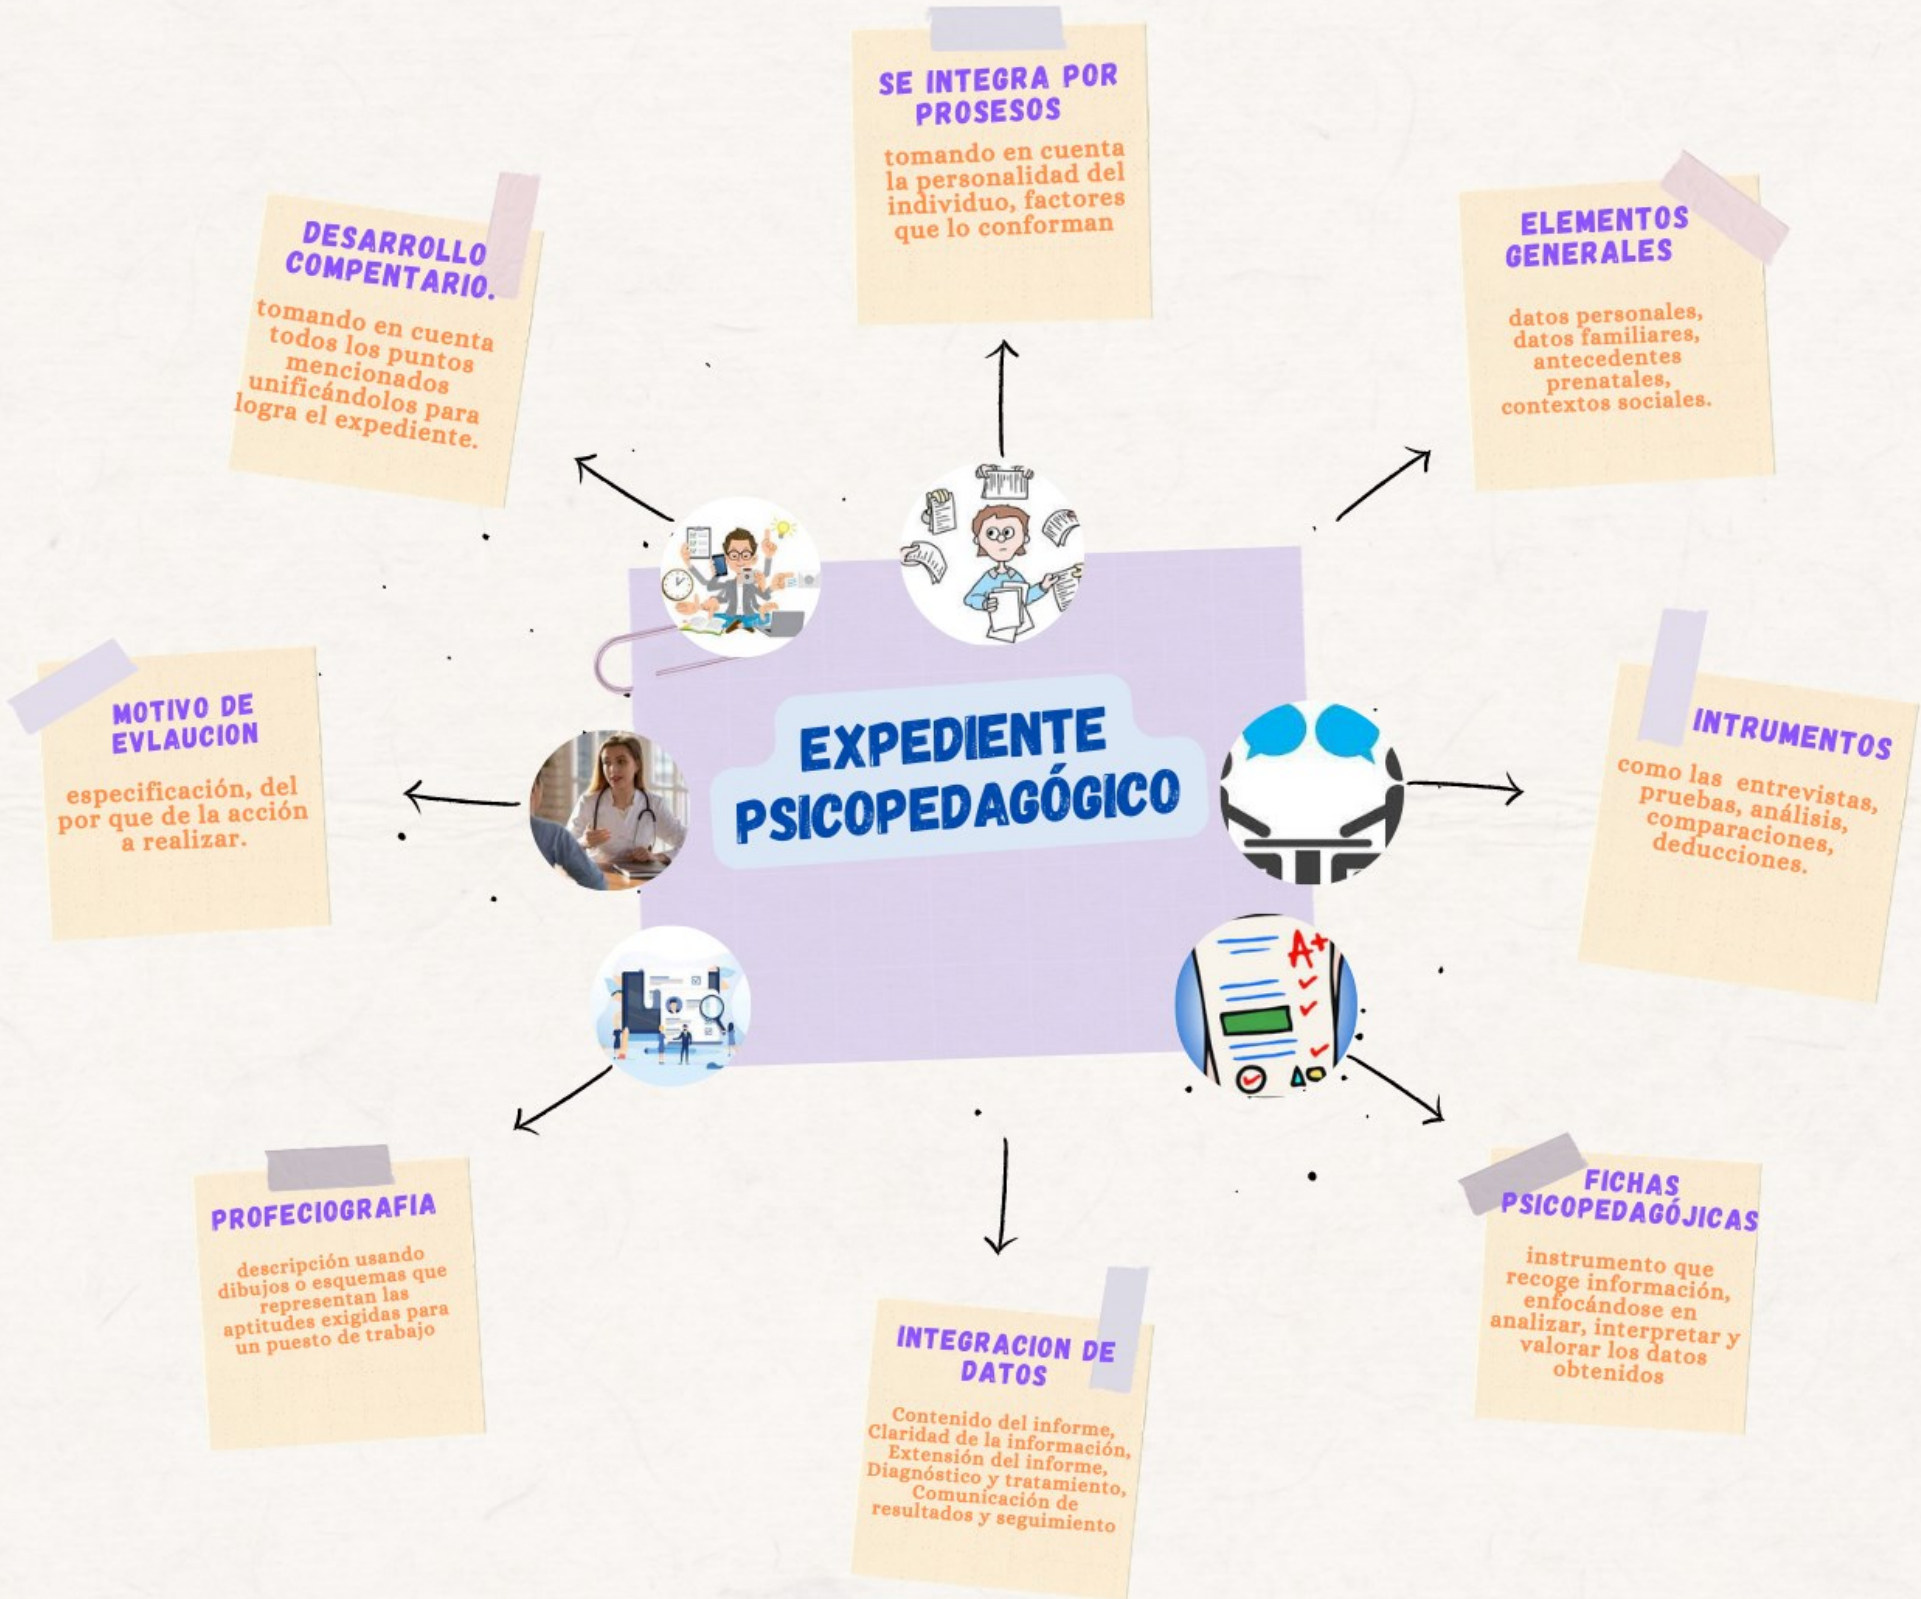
EXPEDIENTE PSICOPEDAGÓGICO

SE INTEGRA POR PROSESOS

tomando en cuenta la personalidad del individuo, factores que lo conforman

ELEMENTOS GENERALES

datos personales, datos familiares, antecedentes prenatales, contextos sociales.

INTRUMENTOS

como las entrevistas, pruebas, análisis, comparaciones, deducciones.

FICHAS PSICOPEDAGÓJICAS

instrumento que recoge información, enfocándose en analizar, interpretar y valorar los datos obtenidos

INTEGRACION DE DATOS

Contenido del informe, Claridad de la información, Extensión del informe, Diagnóstico y tratamiento, Comunicación de resultados y seguimiento

PROFECIOGRAFIA

descripción usando dibujos o esquemas que representan las aptitudes exigidas para un puesto de trabajo

MOTIVO DE EVLAUCION

especificación, del por que de la acción a realizar.

DESARROLLO COMPENTARIO.

tomando en cuenta todos los puntos mencionados unificándolos para logra el expediente.